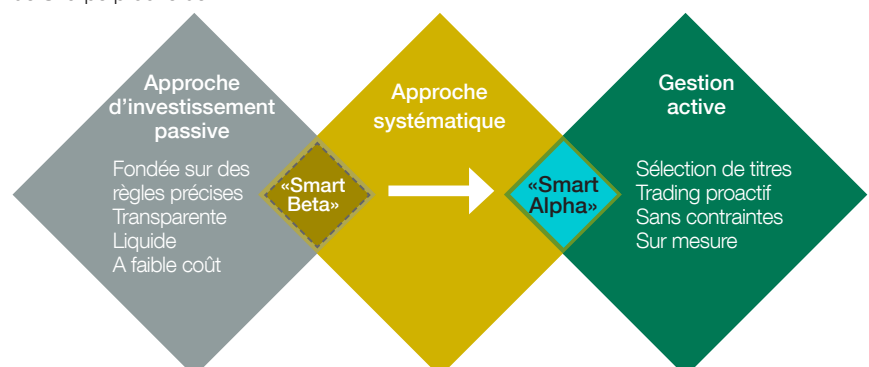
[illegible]

Approche d'investissement passive

Fondée sur des règles précises
Transparente
Liquide
A faible coût

«Smart Beta»

Approche systématique

«Smart Alpha»

Gestion active

Sélection de titres
Trading proactif
Sans contraintes
Sur mesure